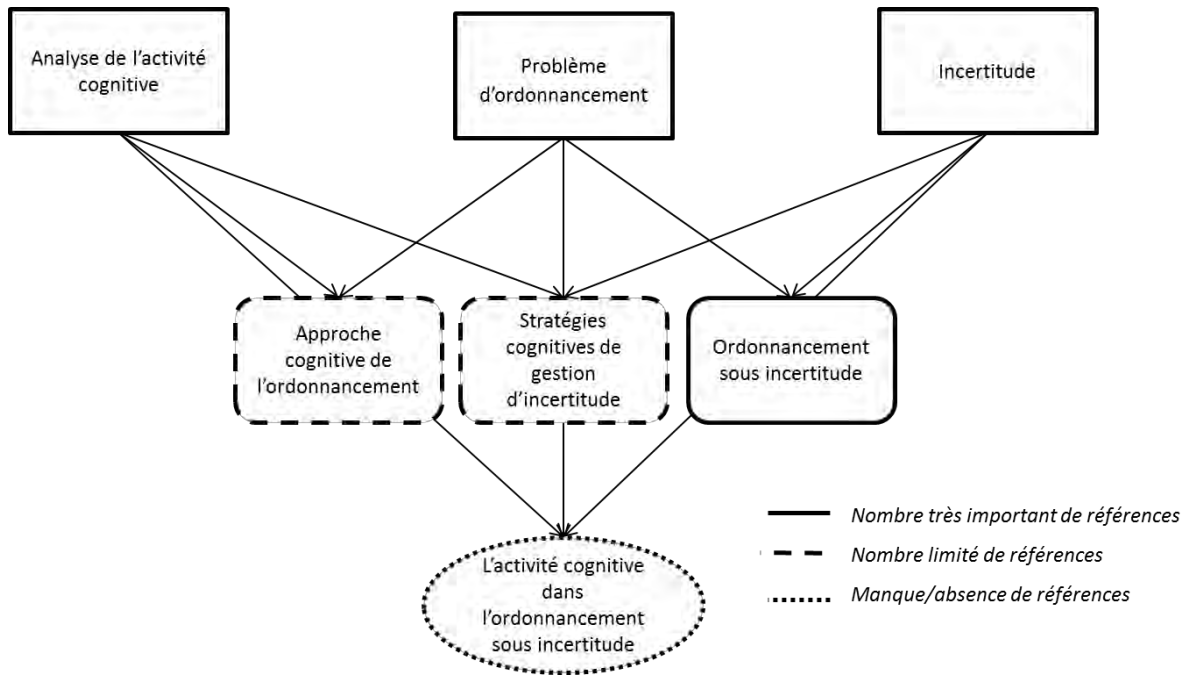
Analyse de l'activité cognitive

Problème d'ordonnancement

Incertitude

Approche cognitive de l'ordonnancement

Stratégies cognitives de gestion d'incertitude

Ordonnancement sous incertitude

L'activité cognitive dans l'ordonnancement sous incertitude

Nombre très important de références

Nombre limité de références

Manque/absence de références